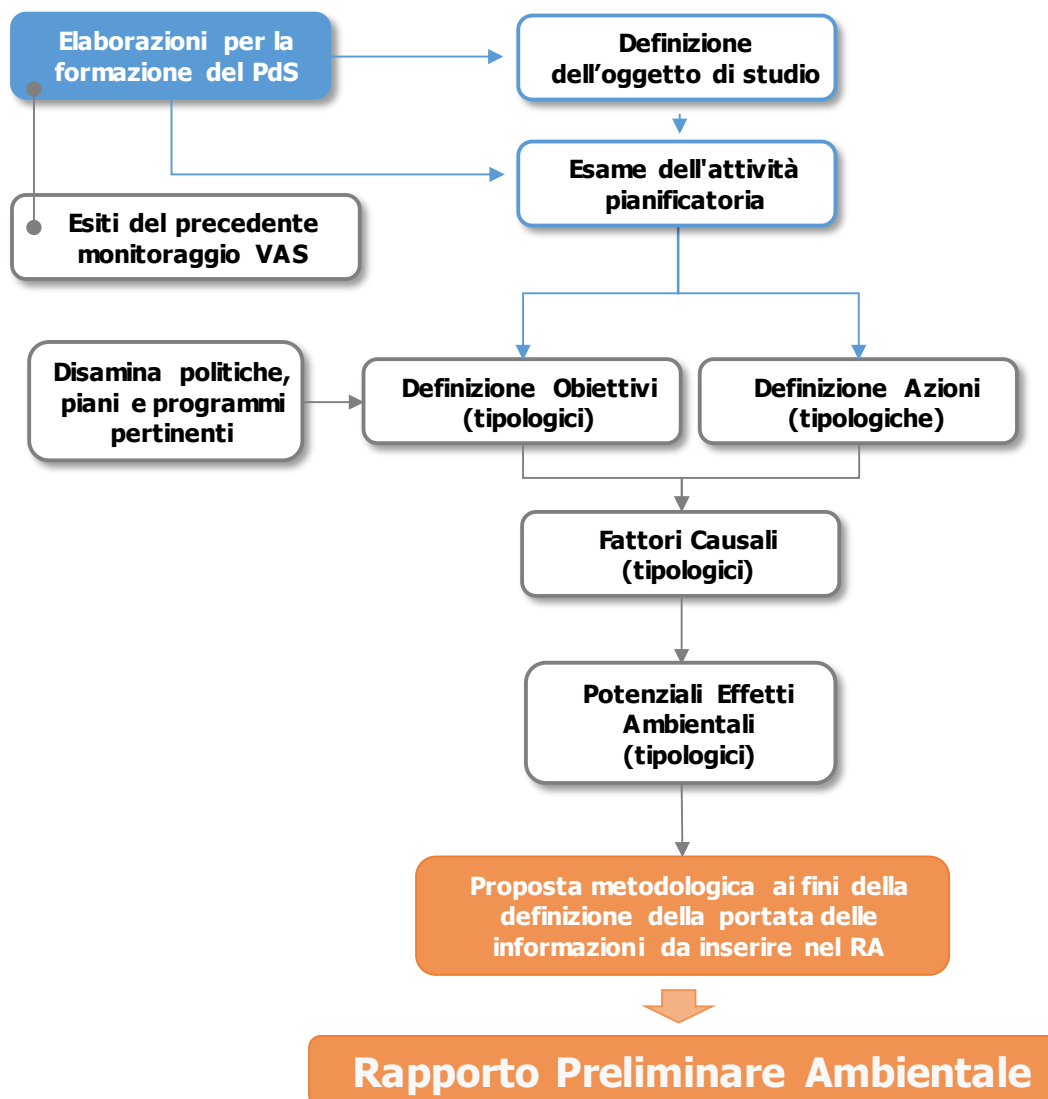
Elaborazioni per la formazione del PdS

Definizione dell'oggetto di studio

Esame dell'attività pianificatoria

Esiti del precedente monitoraggio VAS

Disamina politiche, piani e programmi pertinenti

Definizione Obiettivi (tipologici)

Definizione Azioni (tipologiche)

Fattori Causali (tipologici)

Potenziali Effetti Ambientali (tipologici)

Proposta metodologica ai fini della definizione della portata delle informazioni da inserire nel RA

Rapporto Preliminare Ambientale